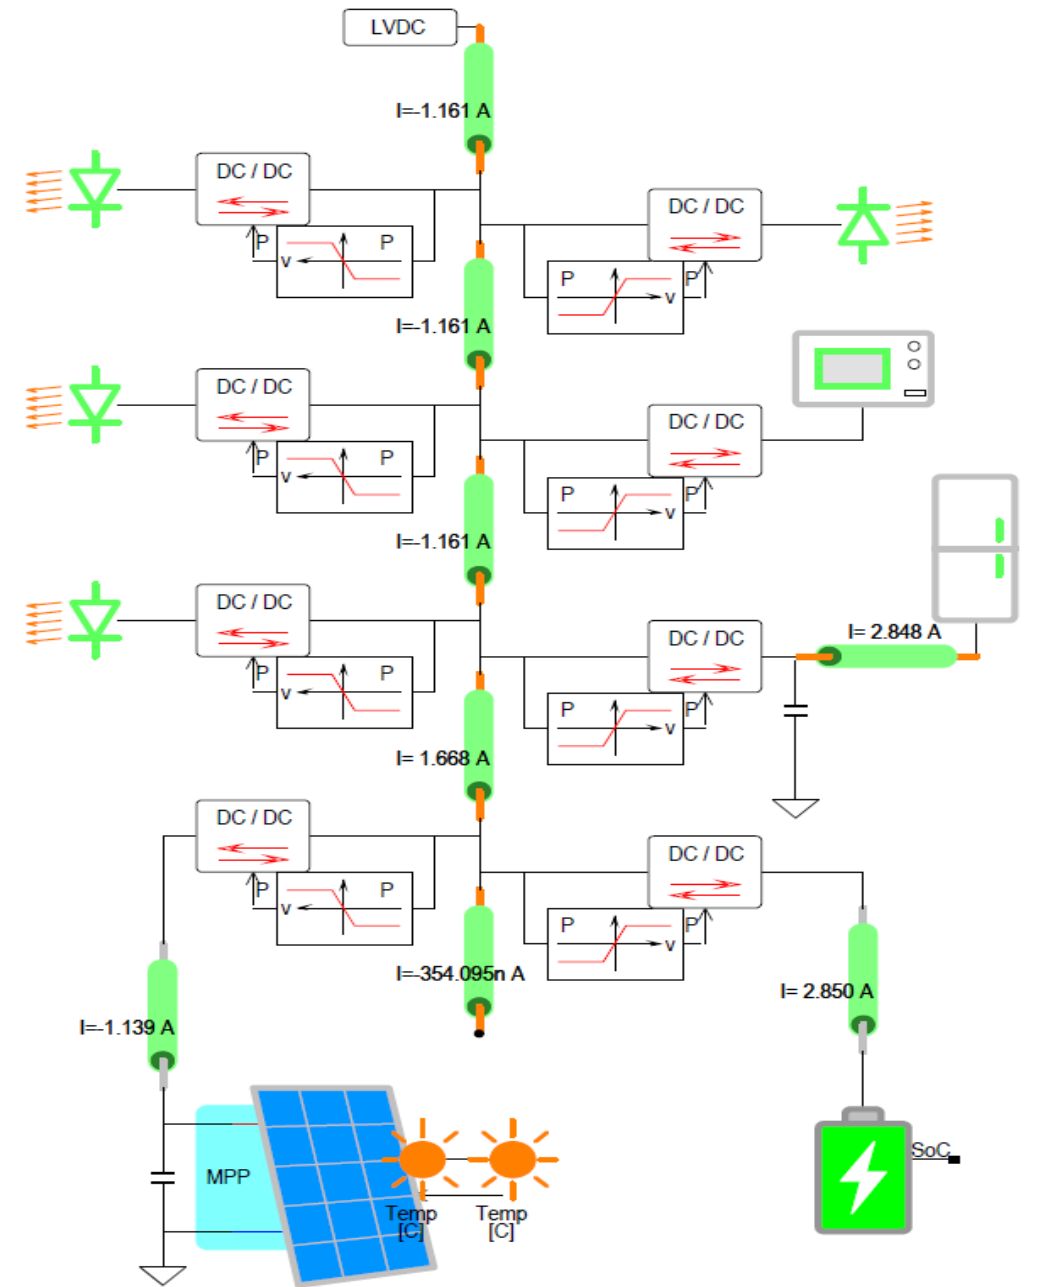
LVDC

I=-1.161 A

DC / DC
P
P
v

DC / DC
P
v
P

I=-1.161 A

DC / DC
P
P
v

DC / DC
P
v
P

I=-1.161 A

DC / DC
P
P
v

DC / DC
P
v
P

I= 2.848 A

I= 1.668 A

DC / DC
P
P
v

DC / DC
P
v
P

I=-354.095n A

I= 2.850 A

I=-1.139 A

MPP

Temp
[C]

Temp
[C]

SoC